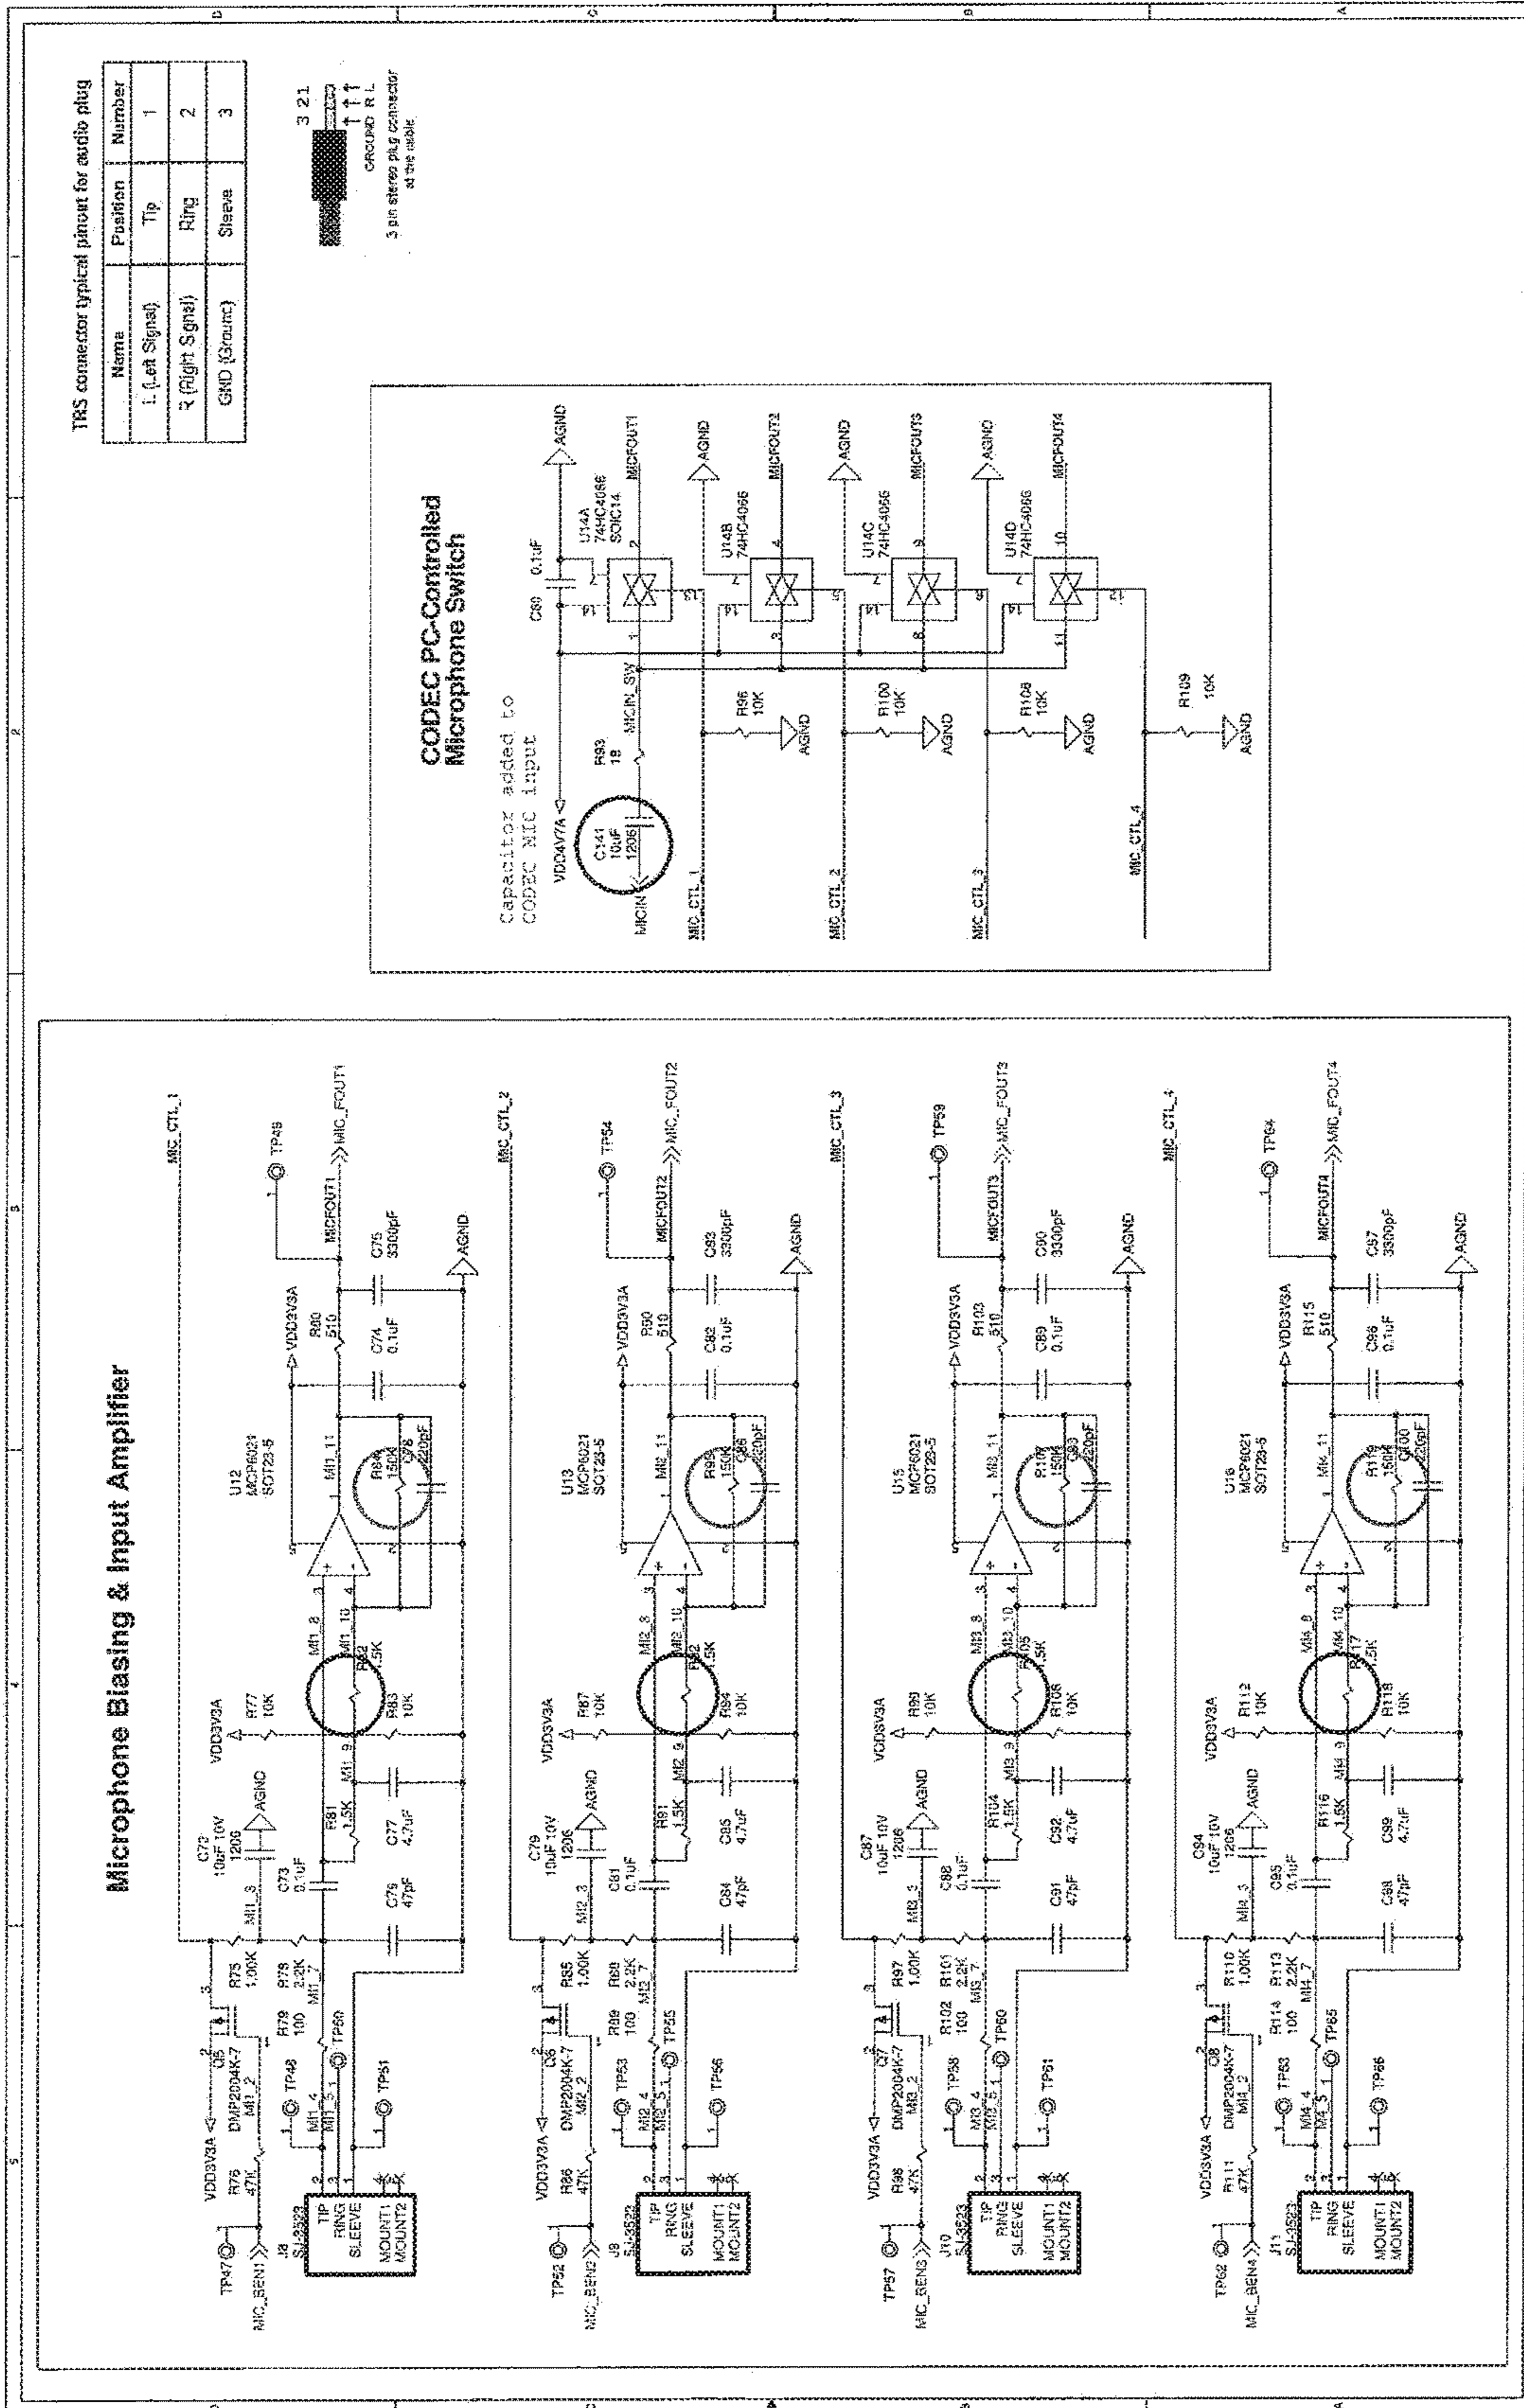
TRS connector typical pinout for audio plug

| Name | Position | Number |
|---|---|---|
| L (Left Signal) | Tip | 1 |
| R (Right Signal) | Ring | 2 |
| GND (Ground) | Sleeve | 3 |

3 2 1
GROUND R L
3 pin stereo plug connector at the cable

CODEC PC-Controlled Microphone Switch

Capacitor added to CODEC MIC input

VDD4V7A
C141 10uF 1206
MICIN
R93 1R
MICIN_SW
C89 0.1uF
U14A 74HC4066 SOIC14
MICFOUT1
AGND
U14B 74HC4066
MICFOUT2
AGND
U14C 74HC4066
MICFOUT3
AGND
U14D 74HC4066
MICFOUT4
AGND
R96 10K
AGND
R100 10K
AGND
R108 10K
AGND
R109 10K
AGND
MIC_CTL_1
MIC_CTL_2
MIC_CTL_3
MIC_CTL_4

Microphone Biasing & Input Amplifier

MIC_CTL_1
TP49
MIC_FOUT1
MICFOUT1
C75 3300pF
AGND
VDD3V3A
R80 510
C74 0.1uF
U12 MCP6021 SOT23-5
MI1_11
R84 150K
C76 220pF
MI1_8
MI1_10
R82 1.5K
VDD3V3A
R77 10K
R83 10K
MI1_9
C72 10uF 10V 1206
AGND
R81 1.5K
C77 4.7uF
MI1_3
C73 0.1uF
C79 47pF
R75 1.00K
R78 2.2K
MI1_7
R79 100
TP50
Q5 DMP2004K-7
MI1_2
VDD3V3A
R76 47K
TP48
MI1_4
MI1_5
TP51
TP47
MIC_BEN1
J8 SJ-3523
TIP RING SLEEVE
MOUNT1 MOUNT2

MIC_CTL_2
TP54
MIC_FOUT2
MICFOUT2
C83 3300pF
AGND
VDD3V3A
R90 510
C82 0.1uF
U13 MCP6021 SOT23-5
MI2_11
R99 150K
C86 220pF
MI2_8
MI2_10
R92 1.5K
VDD3V3A
R87 10K
R94 10K
MI2_9
C79 10uF 10V 1206
AGND
R91 1.5K
C85 4.7uF
MI2_3
C81 0.1uF
C84 47pF
R85 1.00K
R88 2.2K
MI2_7
R89 100
TP55
Q6 DMP2004K-7
MI2_2
VDD3V3A
R86 47K
TP53
MI2_4
MI2_5
TP56
TP52
MIC_BEN2
J9 SJ-3523
TIP RING SLEEVE
MOUNT1 MOUNT2

MIC_CTL_3
TP59
MIC_FOUT3
MICFOUT3
C90 3300pF
AGND
VDD3V3A
R103 510
C89 0.1uF
U15 MCP6021 SOT23-5
MI3_11
R107 150K
C93 220pF
MI3_8
MI3_10
R105 1.5K
VDD3V3A
R99 10K
R106 10K
MI3_9
C87 10uF 10V 1206
AGND
R104 1.5K
C92 4.7uF
MI3_3
C88 0.1uF
C91 47pF
R97 1.00K
R101 2.2K
MI3_7
R102 100
TP60
Q7 DMP2004K-7
MI3_2
VDD3V3A
R98 47K
TP58
MI3_4
MI3_5
TP61
TP57
MIC_BEN3
J10 SJ-3523
TIP RING SLEEVE
MOUNT1 MOUNT2

MIC_CTL_4
TP64
MIC_FOUT4
MICFOUT4
C97 3300pF
AGND
VDD3V3A
R115 510
C96 0.1uF
U16 MCP6021 SOT23-5
MI4_11
R119 150K
C100 220pF
MI4_8
MI4_10
R117 1.5K
VDD3V3A
R112 10K
R118 10K
MI4_9
C94 10uF 10V 1206
AGND
R116 1.5K
C99 4.7uF
MI4_3
C95 0.1uF
C98 47pF
R110 1.00K
R113 2.2K
MI4_7
R114 100
TP65
Q8 DMP2004K-7
MI4_2
VDD3V3A
R111 47K
TP63
MI4_4
MI4_5
TP66
TP62
MIC_BEN4
J11 SJ-3523
TIP RING SLEEVE
MOUNT1 MOUNT2